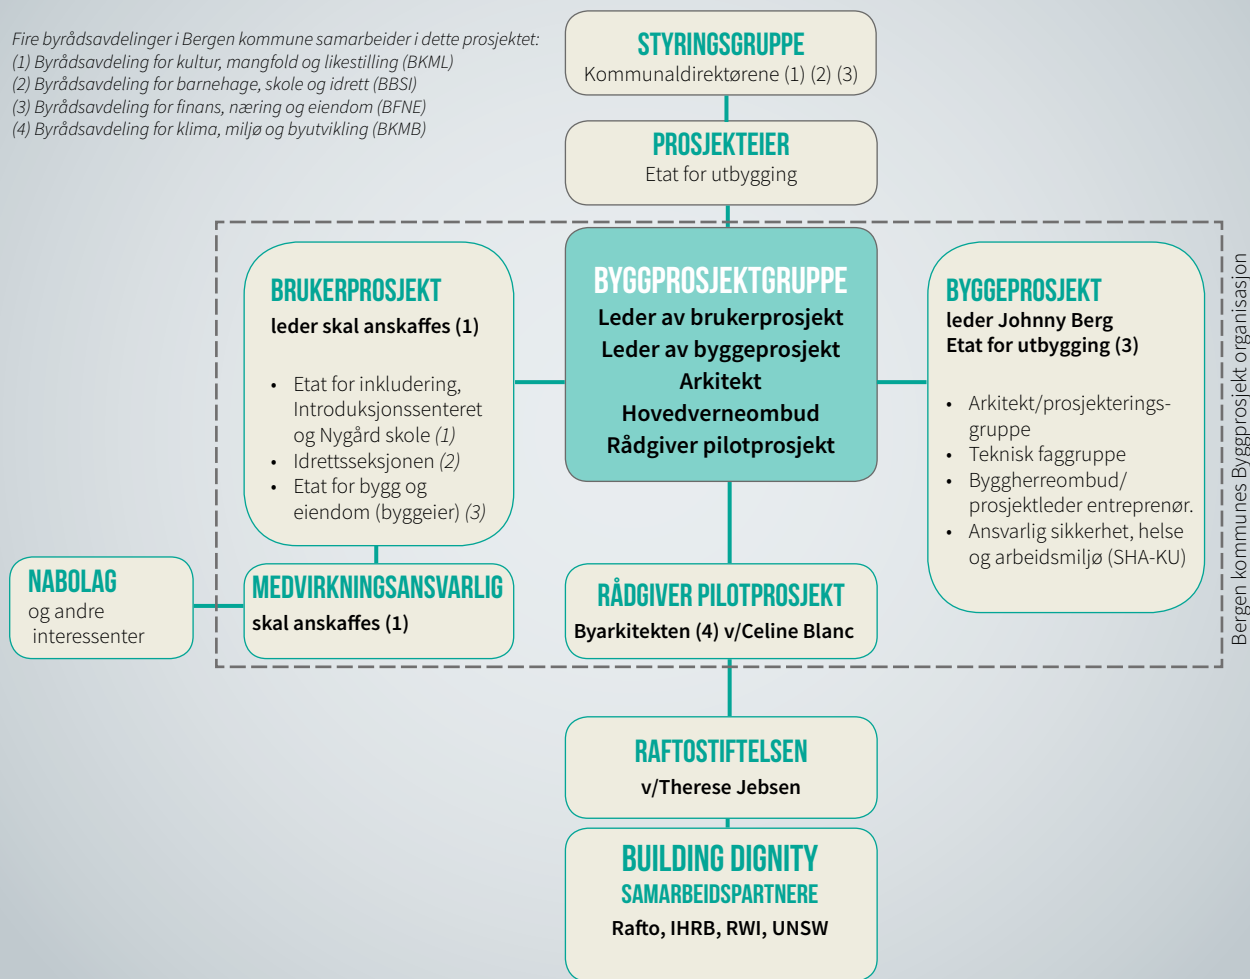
Fire byrådsavdelinger i Bergen kommune samarbeider i dette prosjektet:
(1) Byrådsavdeling for kultur, mangfold og likestilling (BKML)
(2) Byrådsavdeling for barnehage, skole og idrett (BBSI)
(3) Byrådsavdeling for finans, næring og eiendom (BFNE)
(4) Byrådsavdeling for klima, miljø og byutvikling (BKMB)

STYRINGSGRUPPE
Kommunaldirektørene (1) (2) (3)

PROSJEKTEIER
Etat for utbygging

BRUKERPROSJEKT
leder skal anskaffes (1)

- Etat for inkludering, Introduksjonssenteret og Nygård skole (1)
- Idrettsseksjonen (2)
- Etat for bygg og eiendom (byggeier) (3)

BYGGPROSJEKTGRUPPE
Leder av brukerprosjekt
Leder av byggeprosjekt
Arkitekt
Hovedverneombud
Rådgiver pilotprosjekt

BYGGEPROSJEKT
leder Johnny Berg
Etat for utbygging (3)

- Arkitekt/prosjekteringsgruppe
- Teknisk faggruppe
- Byggherreombud/ prosjektleder entreprenør.
- Ansvarlig sikkerhet, helse og arbeidsmiljø (SHA-KU)

Bergen kommunes Byggprosjekt organisasjon

NABOLAG
og andre interessenter

MEDVIRKNINGSANSVARLIG
skal anskaffes (1)

RÅDGIVER PILOTPROSJEKT
Byarkitekten (4) v/Celine Blanc

RAFTOSTIFTELSEN
v/Therese Jebsen

BUILDING DIGNITY
SAMARBEIDSPARTNERE
Rafto, IHRB, RWI, UNSW